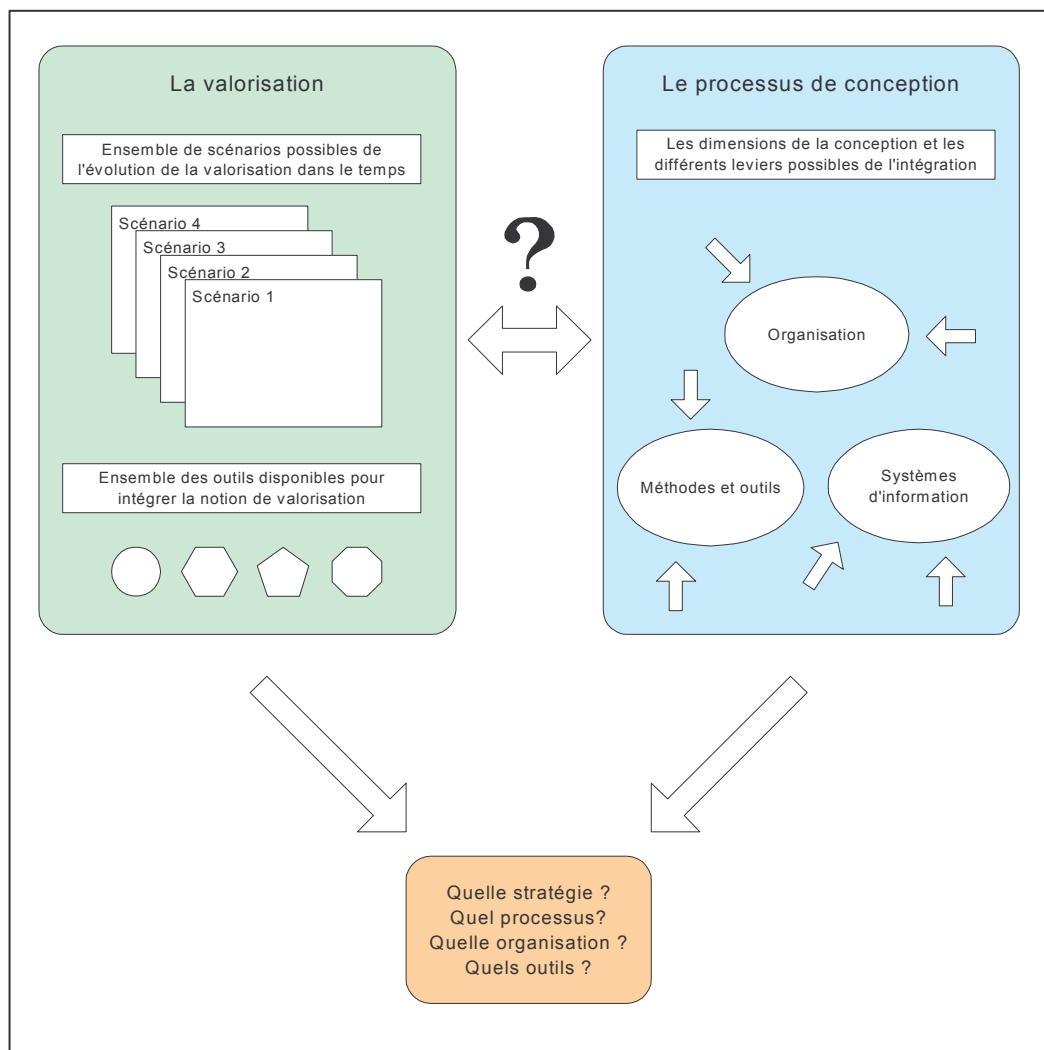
La valorisation

Ensemble de scénarios possibles de l'évolution de la valorisation dans le temps

Scénario 4
Scénario 3
Scénario 2
Scénario 1

Ensemble des outils disponibles pour intégrer la notion de valorisation

?

Le processus de conception

Les dimensions de la conception et les différents leviers possibles de l'intégration

Organisation

Méthodes et outils

Systèmes d'information

Quelle stratégie ?
Quel processus?
Quelle organisation ?
Quels outils ?